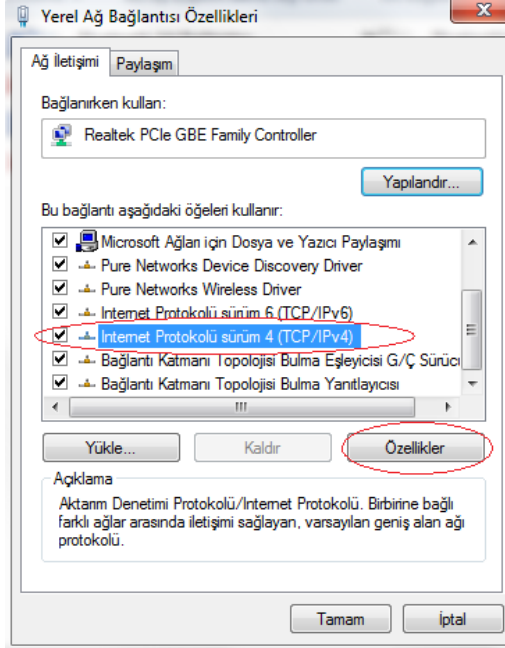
Yerel Ağ Bağlantısı Özellikleri

Ağ İletişimi | Paylaşım

Bağlanırken kullan:

Realtek PCIe GBE Family Controller

Yapılandır...

Bu bağlantı aşağıdaki öğeleri kullanır:

Microsoft Ağları için Dosya ve Yazıcı Paylaşımı
Pure Networks Device Discovery Driver
Pure Networks Wireless Driver
Internet Protokolü sürüm 6 (TCP/IPv6)
Internet Protokolü sürüm 4 (TCP/IPv4)
Bağlantı Katmanı Topolojisi Bulma Eşleyicisi G/Ç Sürücü
Bağlantı Katmanı Topolojisi Bulma Yanıtlayıcısı

Yükle... | Kaldır | Özellikler

Açıklama
Aktarım Denetimi Protokolü/Internet Protokolü. Birbirine bağlı farklı ağlar arasında iletişimi sağlayan, varsayılan geniş alan ağı protokolü.

Tamam | İptal